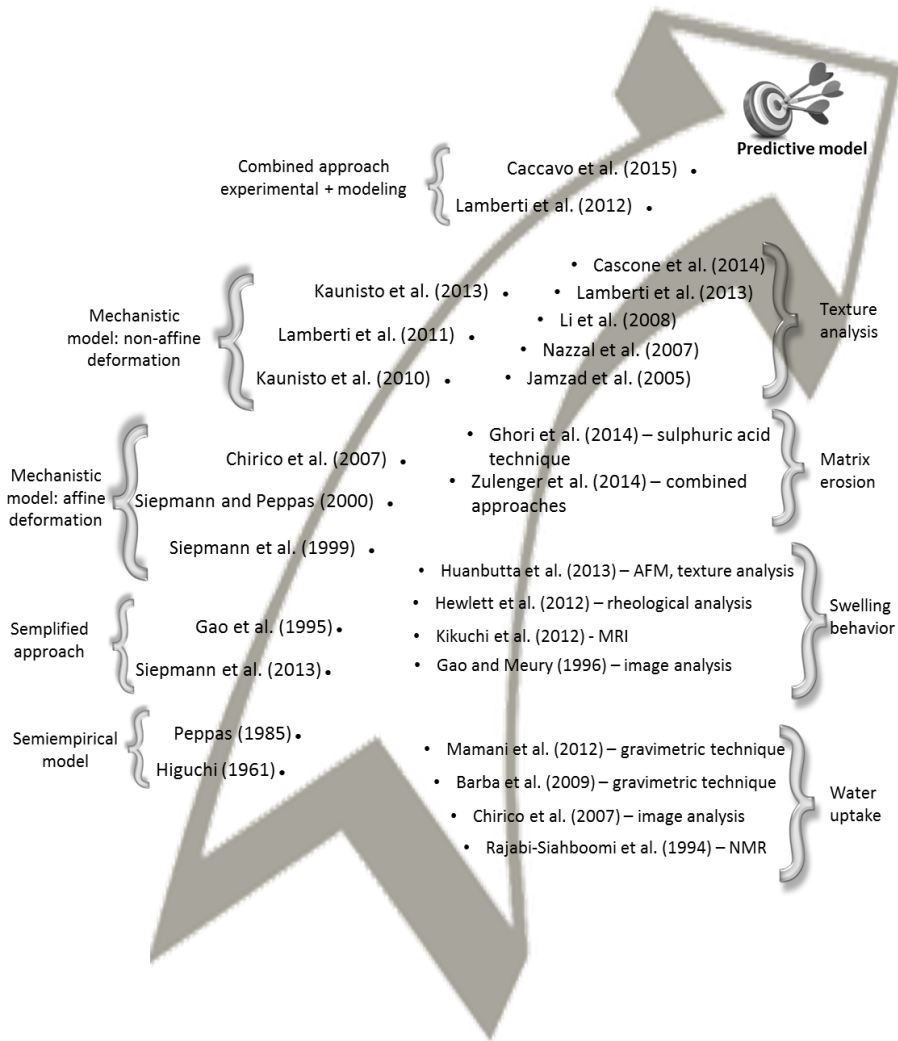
Predictive model

Combined approach experimental + modeling

Caccavo et al. (2015)

Lamberti et al. (2012)

Mechanistic model: non-affine deformation

Kaunisto et al. (2013)

Lamberti et al. (2011)

Kaunisto et al. (2010)

Cascone et al. (2014)

Lamberti et al. (2013)

Li et al. (2008)

Nazzal et al. (2007)

Jamzad et al. (2005)

Texture analysis

Mechanistic model: affine deformation

Chirico et al. (2007)

Siepmann and Peppas (2000)

Siepmann et al. (1999)

Ghori et al. (2014) – sulphuric acid technique

Zulenger et al. (2014) – combined approaches

Matrix erosion

Semplified approach

Gao et al. (1995)

Siepmann et al. (2013)

Huanbutta et al. (2013) – AFM, texture analysis

Hewlett et al. (2012) – rheological analysis

Kikuchi et al. (2012) - MRI

Gao and Meury (1996) – image analysis

Swelling behavior

Semiempirical model

Peppas (1985)

Higuchi (1961)

Mamani et al. (2012) – gravimetric technique

Barba et al. (2009) – gravimetric technique

Chirico et al. (2007) – image analysis

Rajabi-Siahboomi et al. (1994) – NMR

Water uptake